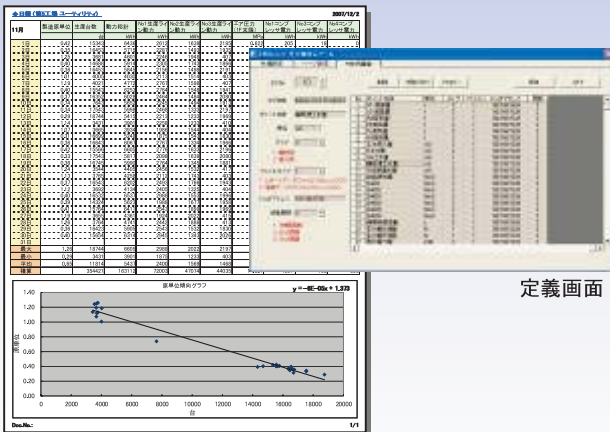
◆日報(第1工場 ユーティリティ)

2007/12/2

11月

製造原単位

生産台数

動力総計

No1生産ライン動力

No2生産ライン動力

No3生産ライン動力

エア圧力

Na1コンプレッサ電力

No2コンプレッサ電力

No3コンプレッサ電力

台

kWh

kWh

kWh

kWh

MPa

kWh

kWh

kWh

31日

最大

最小

平均

積算

原単位傾向グラフ

$y = -4E-05x + 1.373$

1.40

1.20

1.00

0.80

0.60

0.40

0.20

0.00

原単位

0

2000

4000

6000

8000

10000

12000

14000

16000

18000

20000

台

Doc.No.:

1/1

定義画面